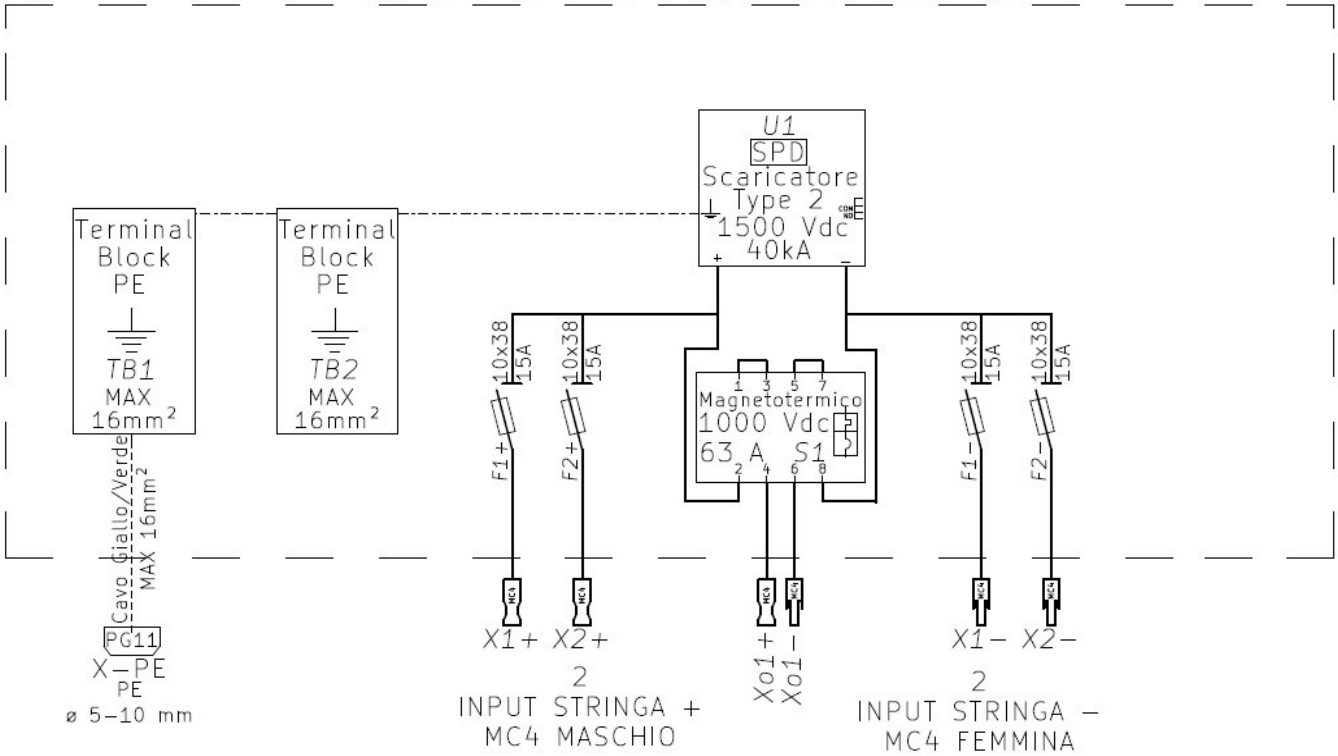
U1
SPD
Scaricatore
Type 2
COM NO NC
1500 Vdc
40kA
+ −

Terminal Block PE
TB1
MAX
16mm$^2$

Terminal Block PE
TB2
MAX
16mm$^2$

Cavo Giallo/Verde
MAX 16mm$^2$

PG11
X−PE
PE
ø 5−10 mm

10x38 15A
F1+
10x38 15A
F2+

1 3 5 7
Magnetotermico
1000 Vdc
63 A S1
2 4 6 8

10x38 15A
F1−
10x38 15A
F2−

MC4 MC4 MC4 MC4 MC4 MC4

X1+ X2+
2
INPUT STRINGA +
MC4 MASCHIO

Xo1+
Xo1−

X1− X2−
2
INPUT STRINGA −
MC4 FEMMINA